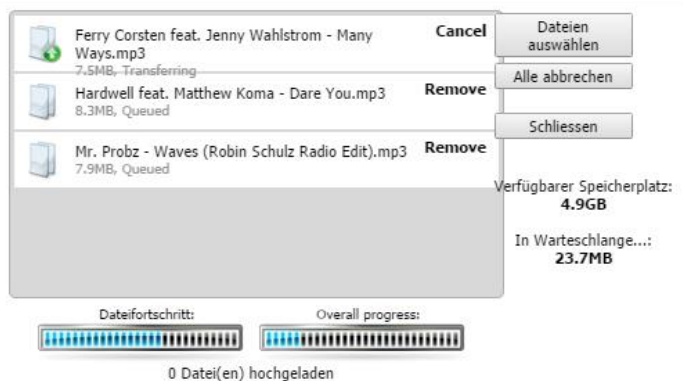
Ferry Corsten feat. Jenny Wahlstrom - Many Ways.mp3
7.5MB, Transferring
Cancel

Hardwell feat. Matthew Koma - Dare You.mp3
8.3MB, Queued
Remove

Mr. Probz - Waves (Robin Schulz Radio Edit).mp3
7.9MB, Queued
Remove

Dateien auswählen

Alle abbrechen

Schliessen

Verfügbarer Speicherplatz:
4.9GB

In Warteschlange...:
23.7MB

Dateifortschritt:

Overall progress:

0 Datei(en) hochgeladen